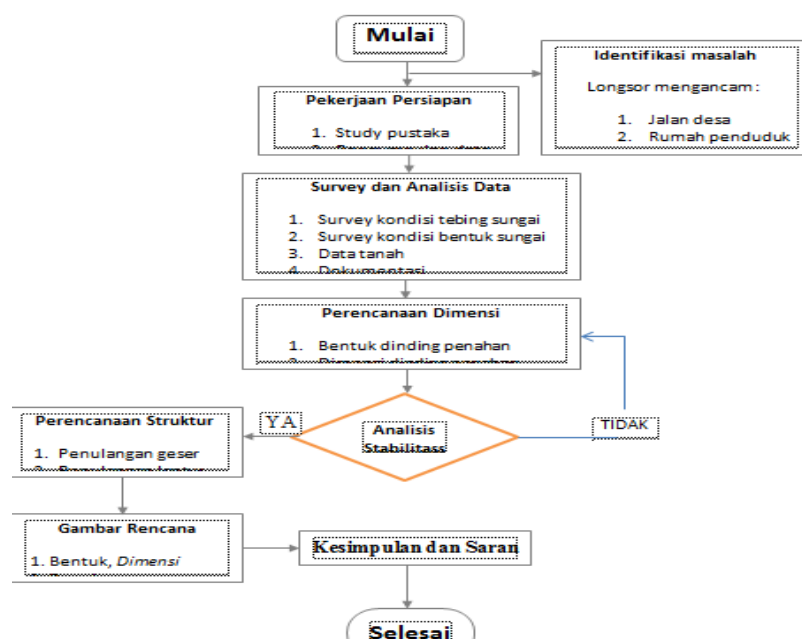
Mulai

Identifikasi masalah

Longsor mengancam :

1. Jalan desa
2. Rumah penduduk

Pekerjaan Persiapan

1. Study pustaka
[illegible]

Survey dan Analisis Data

1. Survey kondisi tebing sungai
2. Survey kondisi bentuk sungai
3. Data tanah
4. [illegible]

Perencanaan Dimensi

1. Bentuk dinding penahan
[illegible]

Perencanaan Struktur

1. Penulangan geser
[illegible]

YA

Analisis Stabilitass

TIDAK

Gambar Rencana

1. Bentuk, *Dimensi*

Kesimpulan dan Saran

Selesai